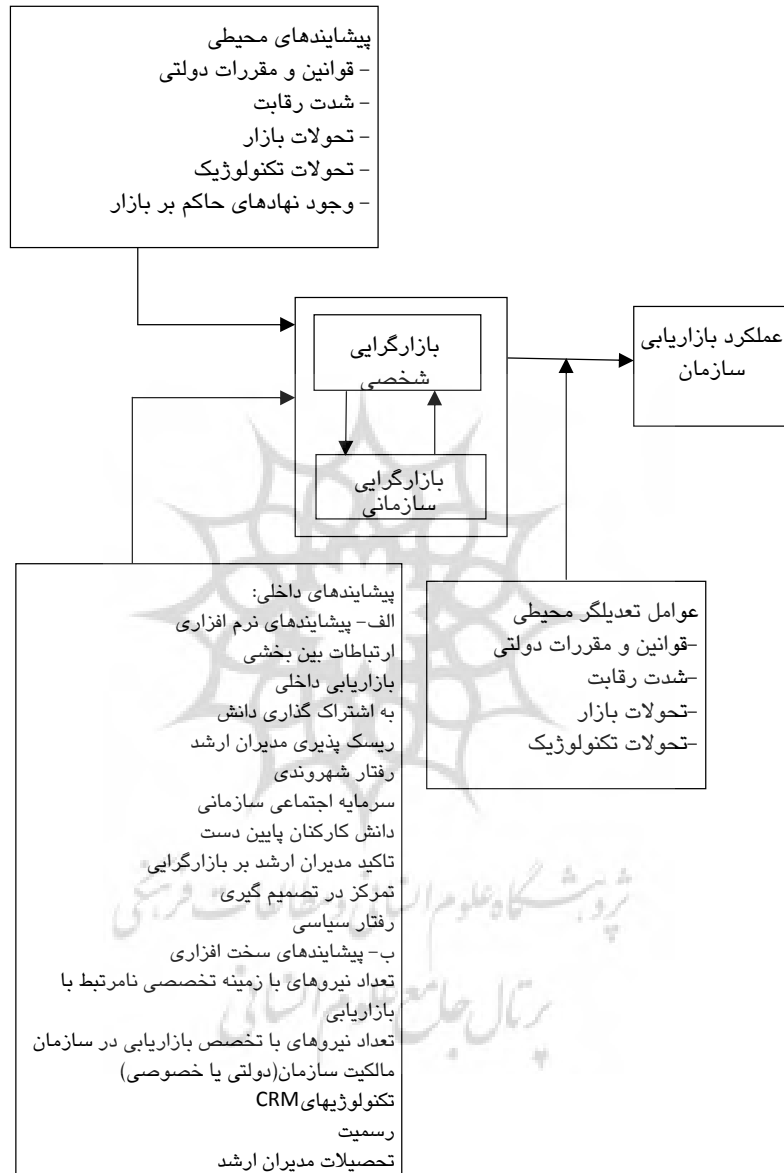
پیشایندهای محیطی
– قوانین و مقررات دولتی
– شدت رقابت
– تحولات بازار
– تحولات تکنولوژیک
– وجود نهادهای حاکم بر بازار

بازارگرایی شخصی

بازارگرایی سازمانی

عملکرد بازاریابی سازمان

پیشایندهای داخلی:
الف– پیشایندهای نرم افزاری
ارتباطات بین بخشی
بازاریابی داخلی
به اشتراک گذاری دانش
ریسک پذیری مدیران ارشد
رفتار شهروندی
سرمایه اجتماعی سازمانی
دانش کارکنان پایین دست
تاکید مدیران ارشد بر بازارگرایی
تمرکز در تصمیم گیری
رفتار سیاسی
ب– پیشایندهای سخت افزاری
تعداد نیروهای با زمینه تخصصی نامرتبط با بازاریابی
تعداد نیروهای با تخصص بازاریابی در سازمان
مالکیت سازمان(دولتی یا خصوصی)
تکنولوژیهایCRM
رسمیت
تحصیلات مدیران ارشد

عوامل تعدیلگر محیطی
–قوانین و مقررات دولتی
–شدت رقابت
–تحولات بازار
–تحولات تکنولوژیک

پژوهشگاه علوم انسانی و مطالعات فرهنگی
پرتال جامع علوم انسانی